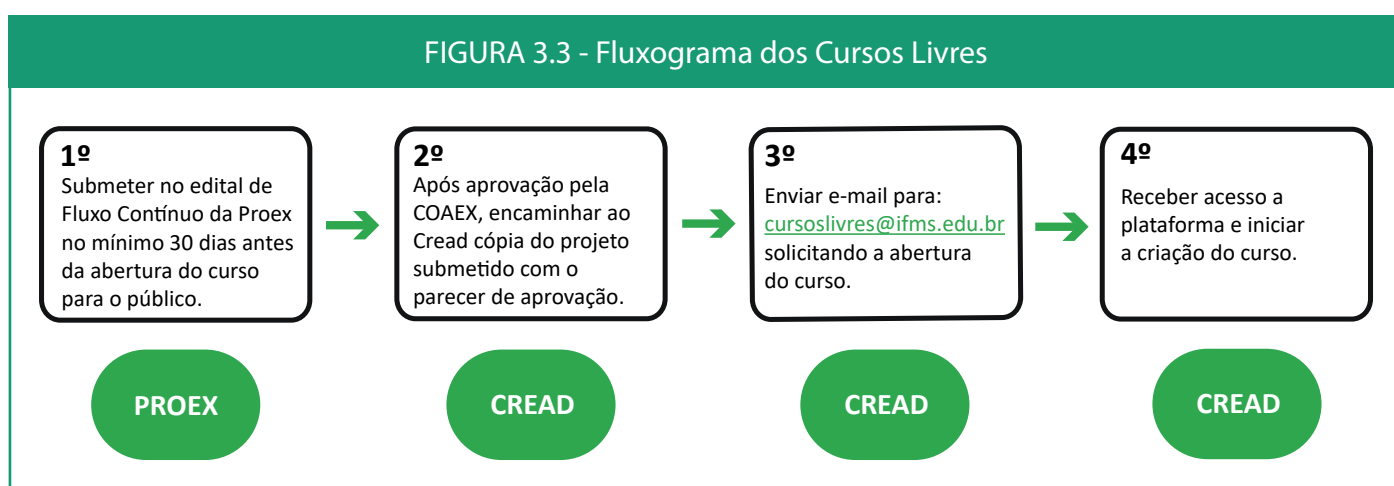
FIGURA 3.3 - Fluxograma dos Cursos Livres

1º
Submeter no edital de Fluxo Contínuo da Proex no mínimo 30 dias antes da abertura do curso para o público.

2º
Após aprovação pela COAEX, encaminhar ao Cread cópia do projeto submetido com o parecer de aprovação.

3º
Enviar e-mail para: cursoslivres@ifms.edu.br solicitando a abertura do curso.

4º
Receber acesso a plataforma e iniciar a criação do curso.

PROEX

CREAD

CREAD

CREAD